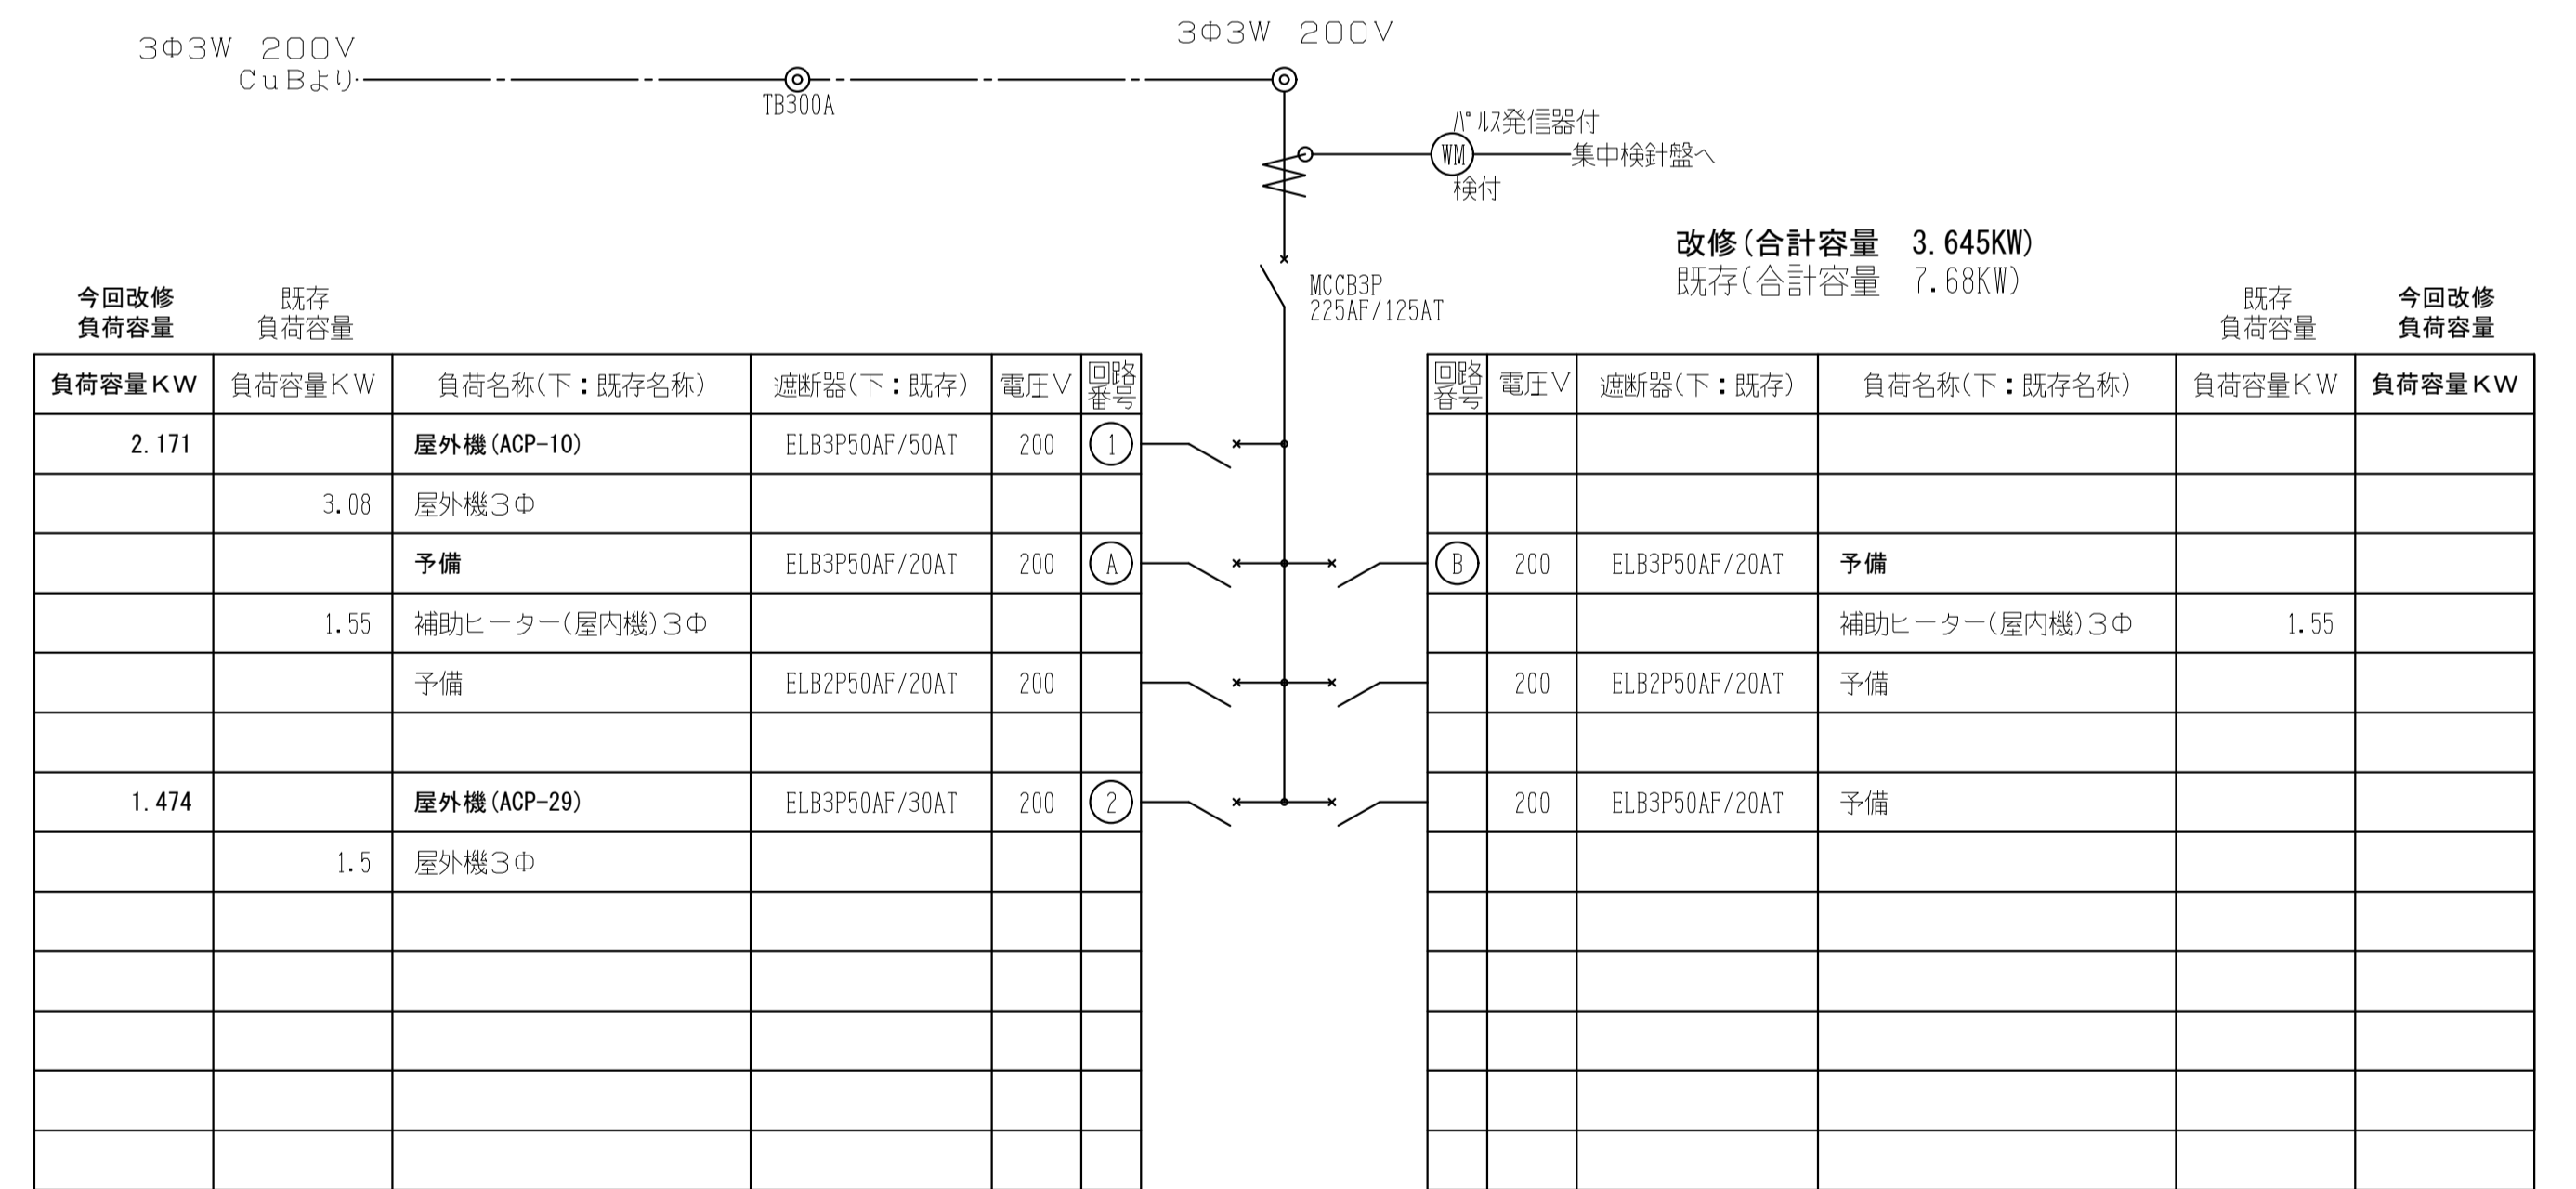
3Φ3W 200V
CuBより

TB300A

3Φ3W 200V

パルス発信器付
WM
検付
集中検針盤へ

MCCB3P
225AF/125AT

改修(合計容量 3.645KW)
既存(合計容量 7.68KW)

今回改修
負荷容量

既存
負荷容量

| 負荷容量KW | 負荷容量KW | 負荷名称(下:既存名称) | 遮断器(下:既存) | 電圧V | 回路番号 |
|---|---|---|---|---|---|
| 2.171 | | 屋外機(ACP-10) | ELB3P50AF/50AT | 200 | 1 |
| | 3.08 | 屋外機3Φ | | | |
| | | 予備 | ELB3P50AF/20AT | 200 | A |
| | 1.55 | 補助ヒーター(屋内機)3Φ | | | |
| | | 予備 | ELB2P50AF/20AT | 200 | |
| | | | | | |
| 1.474 | | 屋外機(ACP-29) | ELB3P50AF/30AT | 200 | 2 |
| | 1.5 | 屋外機3Φ | | | |
| | | | | | |
| | | | | | |
| | | | | | |
| | | | | | |
| | | | | | |

既存
負荷容量

今回改修
負荷容量

| 回路番号 | 電圧V | 遮断器(下:既存) | 負荷名称(下:既存名称) | 負荷容量KW | 負荷容量KW |
|---|---|---|---|---|---|
| | | | | | |
| | | | | | |
| B | 200 | ELB3P50AF/20AT | 予備 | | |
| | | | 補助ヒーター(屋内機)3Φ | 1.55 | |
| | 200 | ELB2P50AF/20AT | 予備 | | |
| | | | | | |
| | 200 | ELB3P50AF/20AT | 予備 | | |
| | | | | | |
| | | | | | |
| | | | | | |
| | | | | | |
| | | | | | |
| | | | | | |